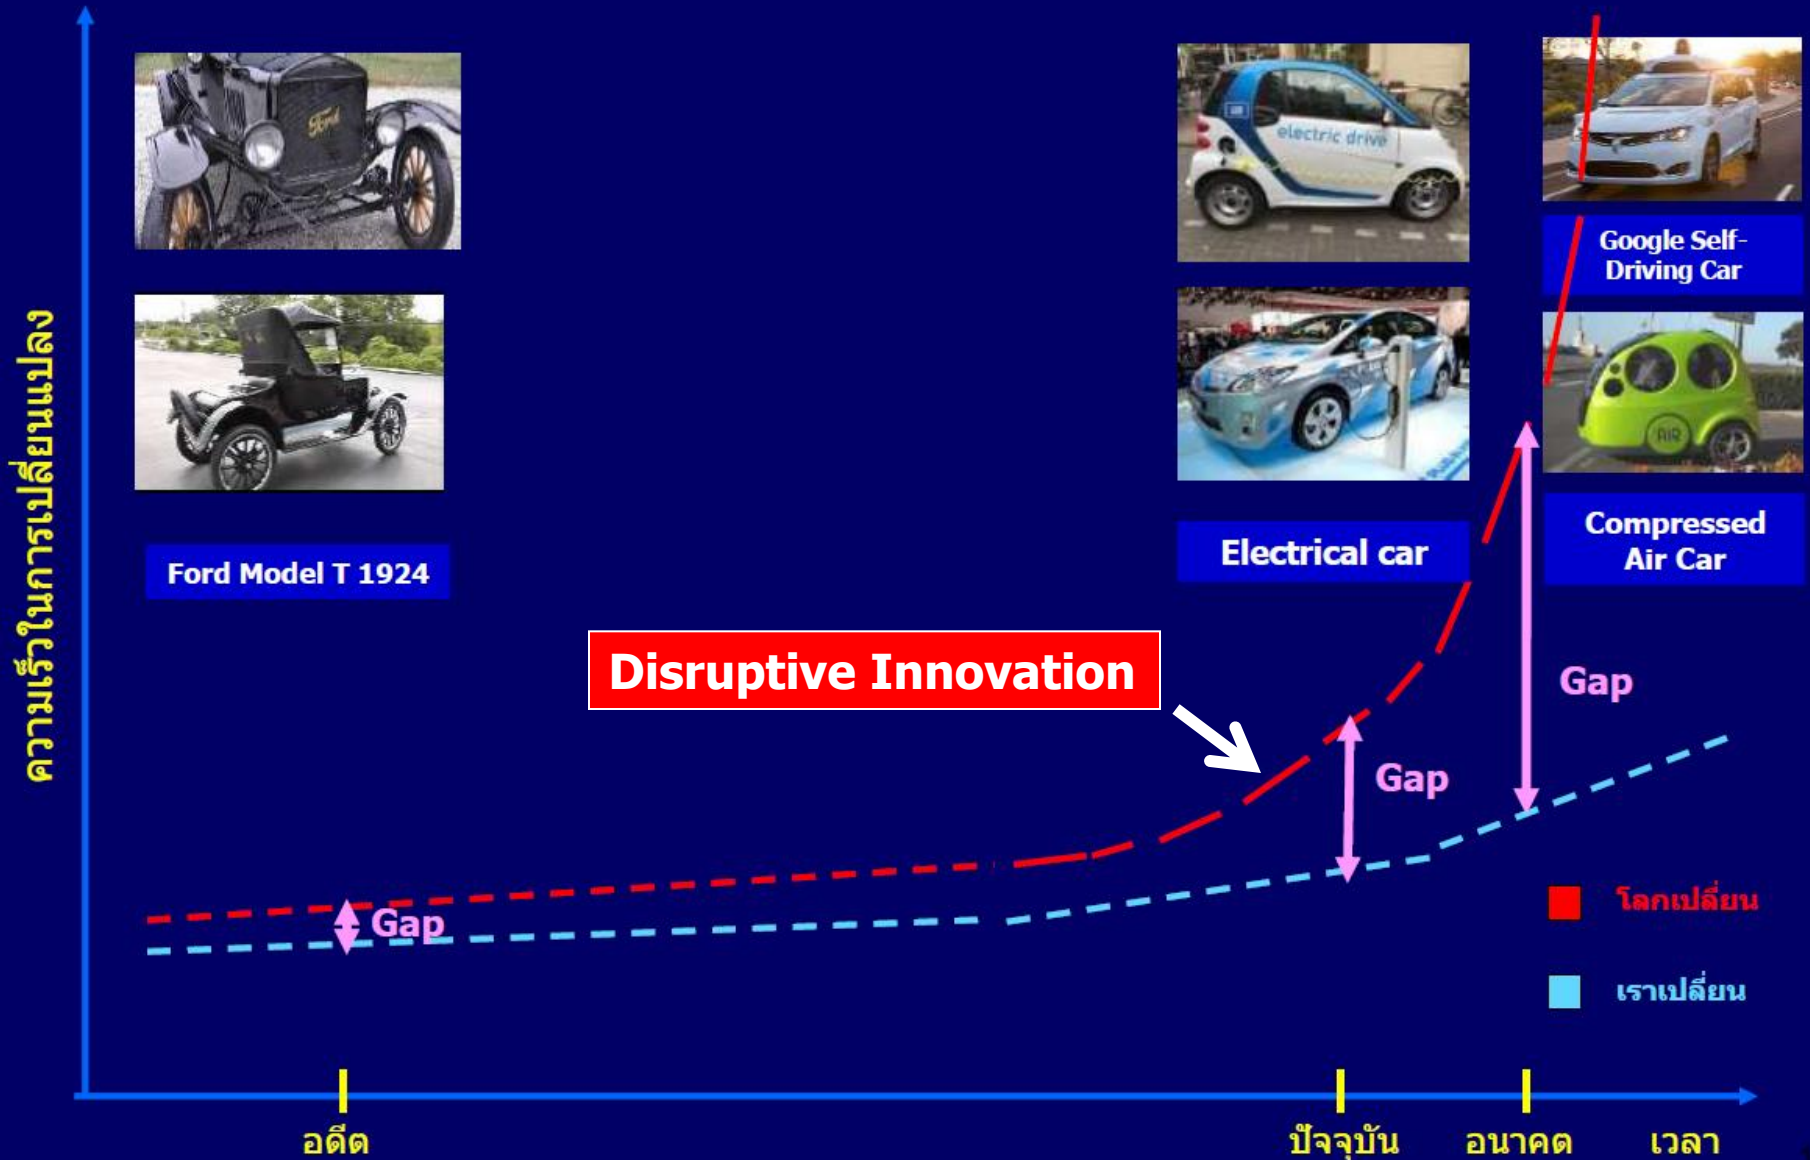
ความเร็วในการเปลี่ยนแปลง

Ford Model T 1924

electric drive

Electrical car

Google Self-Driving Car

AIR

Compressed Air Car

Disruptive Innovation

Gap

Gap

Gap

โลกเปลี่ยน

เราเปลี่ยน

อดีต

ปัจจุบัน

อนาคต

เวลา